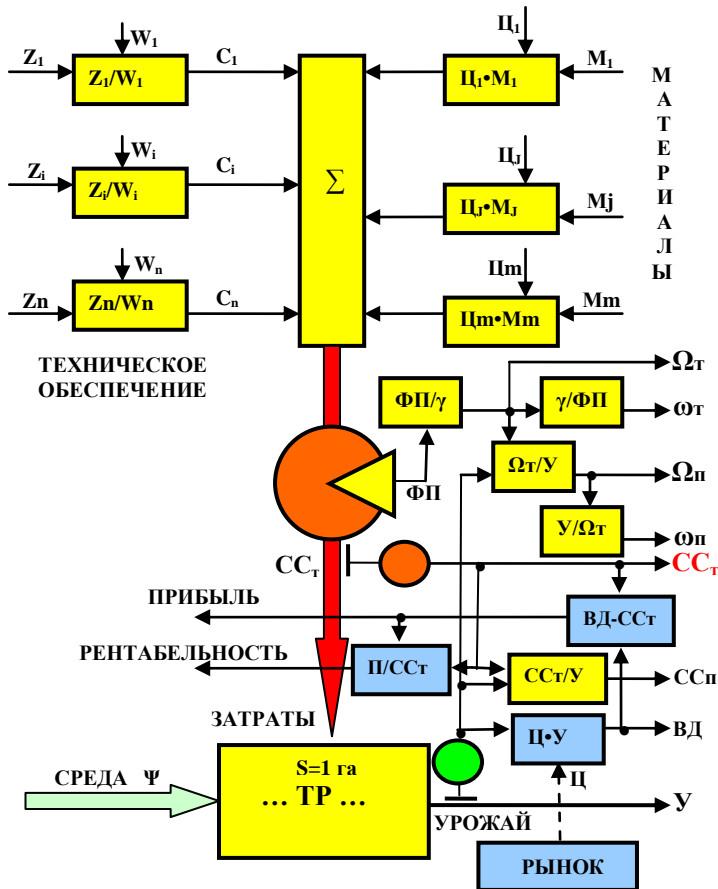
$W_1$
$Z_1$ $Z_1/W_1$ $C_1$
$Ц_1$
$Ц_1•M_1$ $M_1$

$W_i$
$Z_i$ $Z_i/W_i$ $C_i$
$\Sigma$
$Ц_J$
$Ц_J•M_J$ Mj

$W_n$
Zn Zn/Wn $C_n$
Цm
Цm•Mm Mm

М А Т Е Р И А Л Ы

ТЕХНИЧЕСКОЕ ОБЕСПЕЧЕНИЕ

ФП/γ
γ/ФП
$\Omega$т
ωт
Ωт/У
Ωп
ФП
У/Ωт
ωп
ССт
ССт
ПРИБЫЛЬ
ВД-ССт
РЕНТАБЕЛЬНОСТЬ
П/ССт
ССт/У
ССп
ЗАТРАТЫ
Ц•У
ВД
СРЕДА Ψ
S=1 га
… ТР …
Ц
У
УРОЖАЙ
РЫНОК